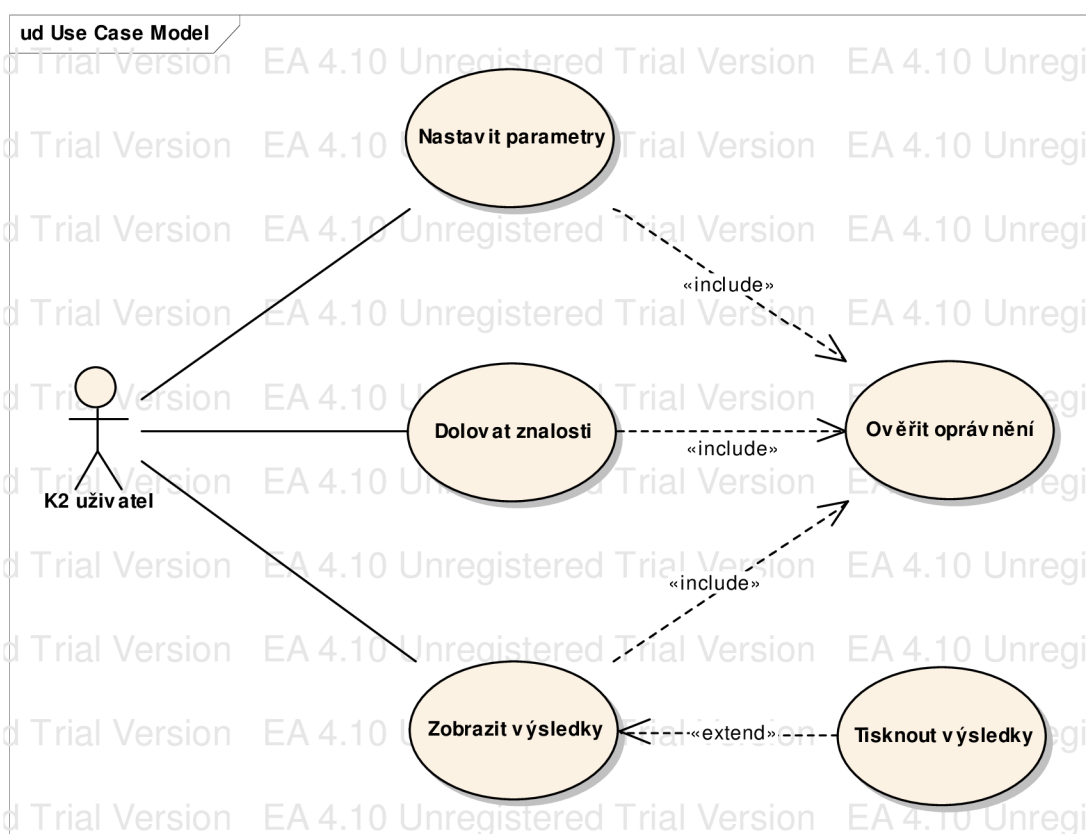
ud Use Case Model

d Trial Version EA 4.10 Unregistered Trial Version EA 4.10 Unregi

d Trial Version EA 4.10 Nastavit parametry Trial Version EA 4.10 Unregi

d Trial Version EA 4.10 Unregistered Trial Version EA 4.10 Unregi

«include»

d Trial Version EA 4.10 Unregistered Trial Version EA 4.10 Unregi

d Trial Version EA 4.10 Trial Version egi

Dolovat znalosti

«include»

Ověřit oprávnění

K2 uživatel

d Trial Version EA 4.10 Trial Version egi

«include»

d Trial Version EA 4.10 Unregistered Trial Version EA 4.10 Unregi

d Trial Version EA 4.10 Unregistered Trial Version EA 4.10 Unregi

d Trial Version EA 4.10 Zobrazit výsledky «extend» Tisknout výsledky egi

d Trial Version EA 4.10 Unregistered Trial Version EA 4.10 Unregi